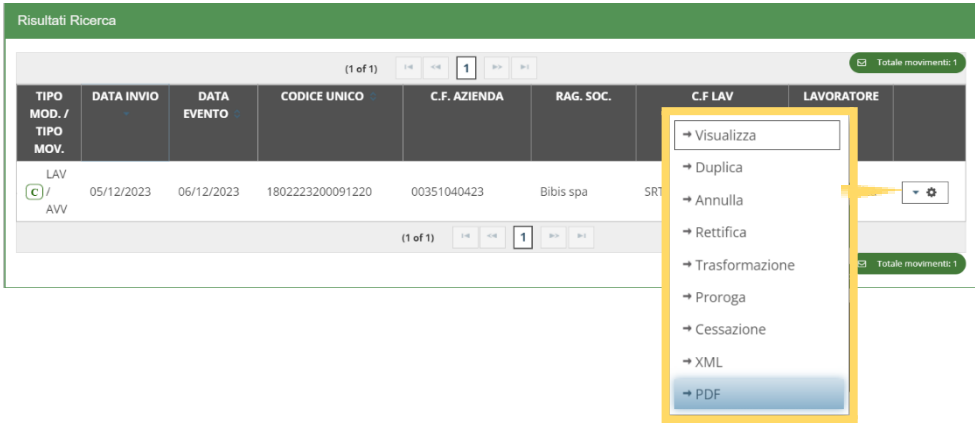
Risultati Ricerca

(1 of 1) 1

Totale movimenti: 1

| TIPO MOD. / TIPO MOV. | DATA INVIO | DATA EVENTO | CODICE UNICO | C.F. AZIENDA | RAG. SOC. | C.F LAV | LAVORATORE | |
|---|---|---|---|---|---|---|---|---|
| LAV C / AVV | 05/12/2023 | 06/12/2023 | 1802223200091220 | 00351040423 | Bibis spa | SRT | | |

(1 of 1) 1

Totale movimenti: 1

→ Visualizza
→ Duplica
→ Annulla
→ Rettifica
→ Trasformazione
→ Proroga
→ Cessazione
→ XML
→ PDF